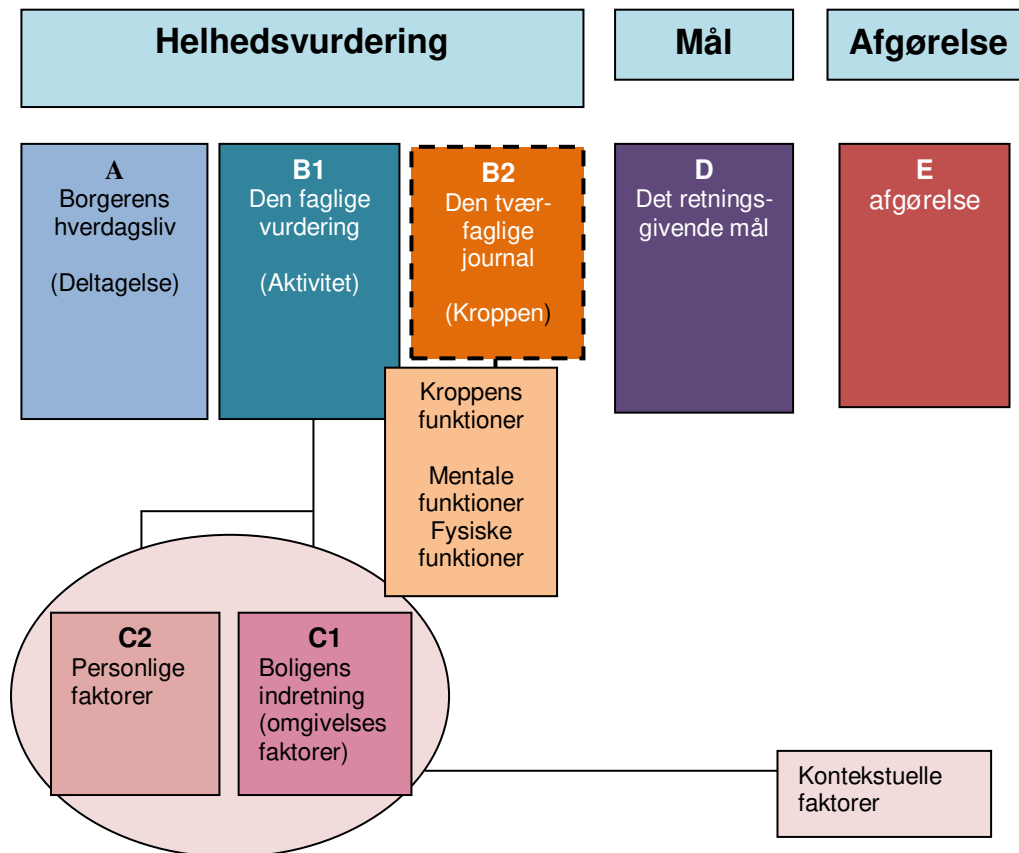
Helhedsvurdering

Mål

Afgørelse

A
Borgerens hverdagsliv

(Deltagelse)

B1
Den faglige vurdering

(Aktivitet)

B2
Den tværfaglige journal

(Kroppen)

D
Det retningsgivende mål

E
afgørelse

Kroppens funktioner

Mentale funktioner
Fysiske funktioner

C2
Personlige faktorer

C1
Boligens indretning (omgivelses faktorer)

Kontekstuelle faktorer